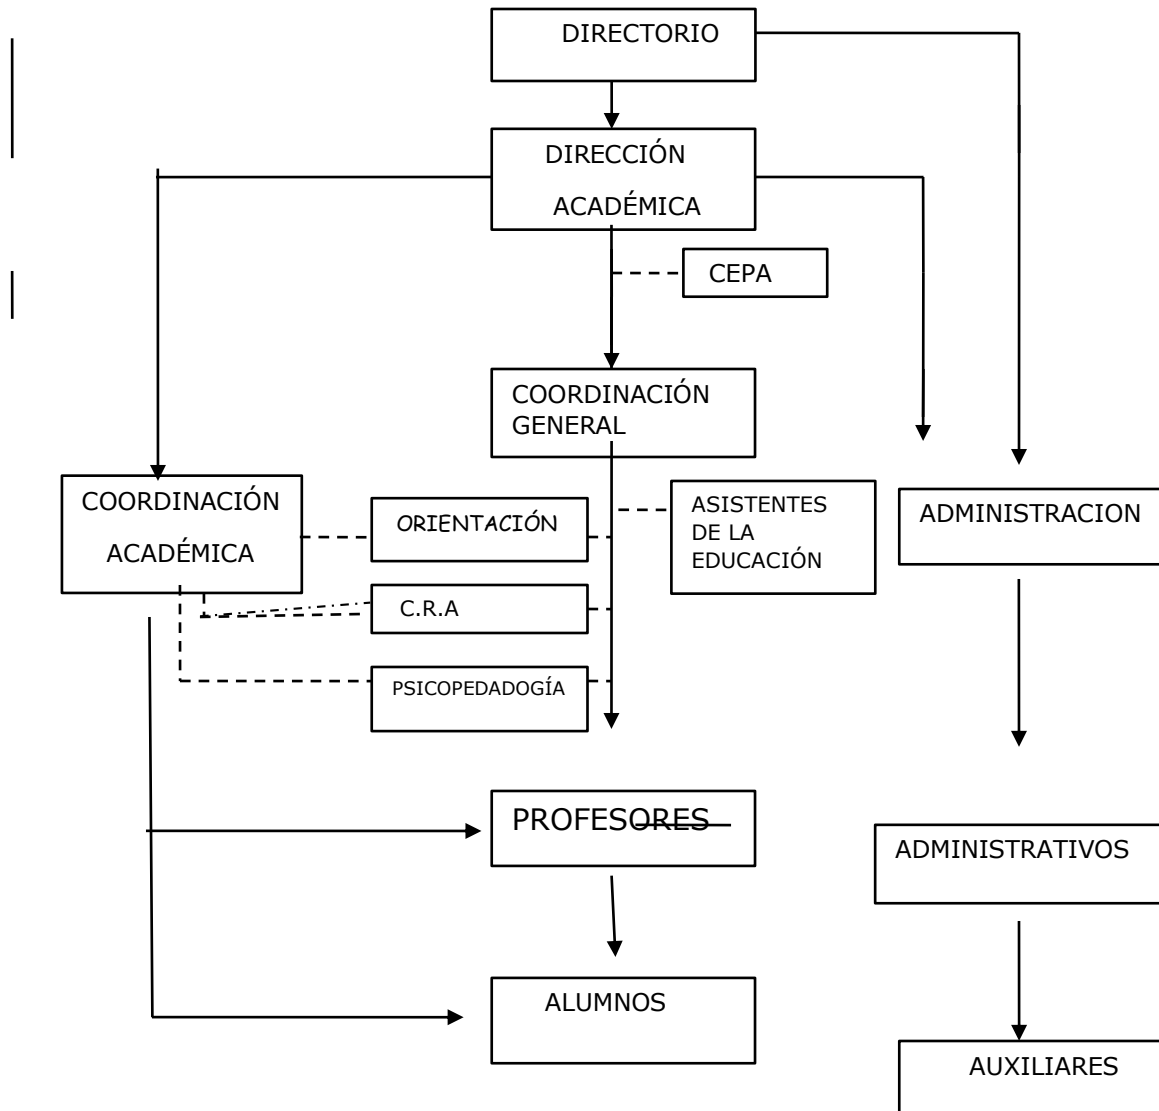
DIRECTORIO

DIRECCIÓN ACADÉMICA

CEPA

COORDINACIÓN GENERAL

COORDINACIÓN ACADÉMICA

ORIENTACIÓN

ASISTENTES DE LA EDUCACIÓN

ADMINISTRACION

C.R.A

PSICOPEDADOGÍA

PROFESORES

ADMINISTRATIVOS

ALUMNOS

AUXILIARES